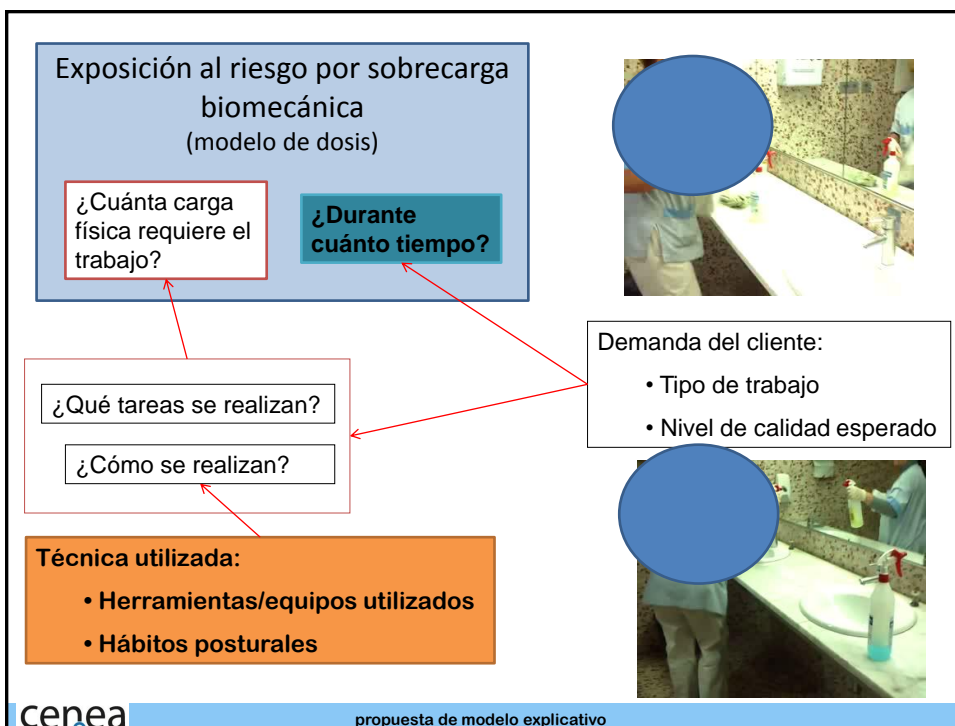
Exposición al riesgo por sobrecarga biomecánica
(modelo de dosis)

¿Cuánta carga física requiere el trabajo?

¿Durante cuánto tiempo?

Demanda del cliente:
• Tipo de trabajo
• Nivel de calidad esperado

¿Qué tareas se realizan?

¿Cómo se realizan?

Técnica utilizada:
• Herramientas/equipos utilizados
• Hábitos posturales

cenea

propuesta de modelo explicativo